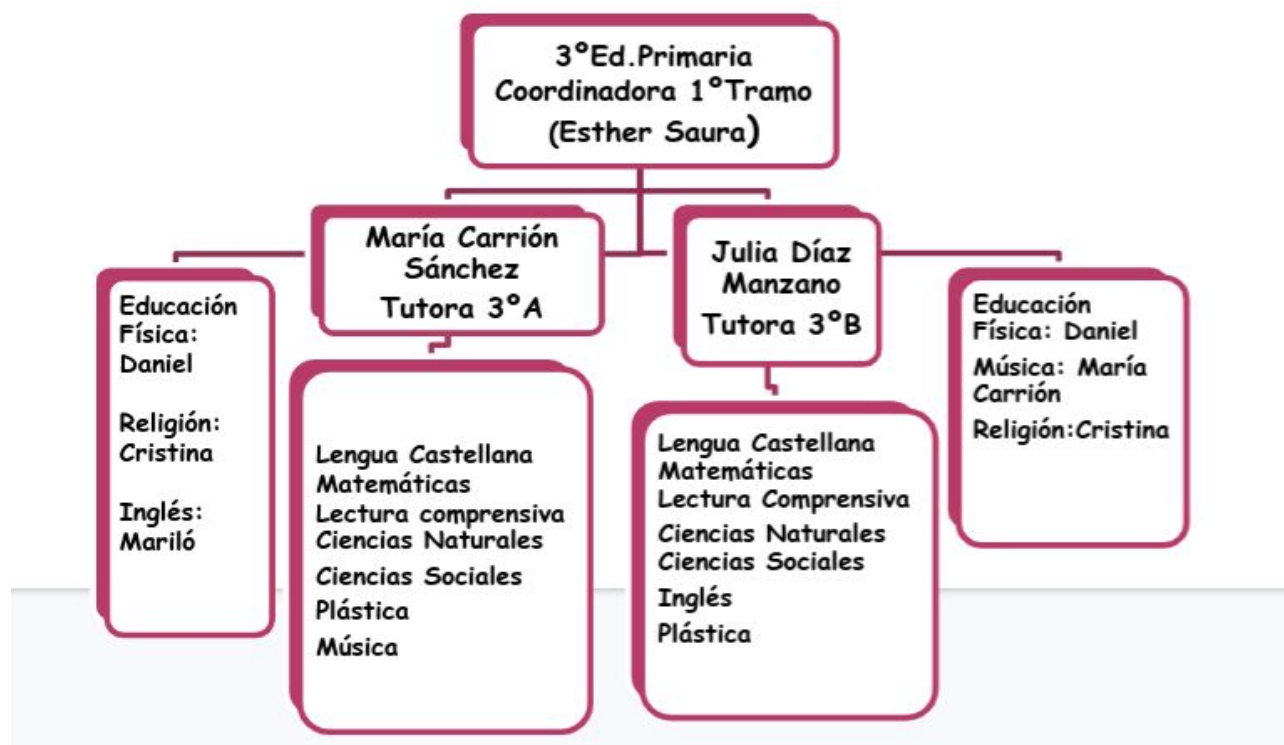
3°Ed.Primaria
Coordinadora 1°Tramo
(Esther Saura)

María Carrión Sánchez
Tutora 3°A

Educación Física: Daniel

Religión: Cristina

Inglés: Mariló

Lengua Castellana
Matemáticas
Lectura comprensiva
Ciencias Naturales
Ciencias Sociales
Plástica
Música

Julia Díaz Manzano
Tutora 3°B

Lengua Castellana
Matemáticas
Lectura Comprensiva
Ciencias Naturales
Ciencias Sociales
Inglés
Plástica

Educación Física: Daniel
Música: María Carrión
Religión:Cristina